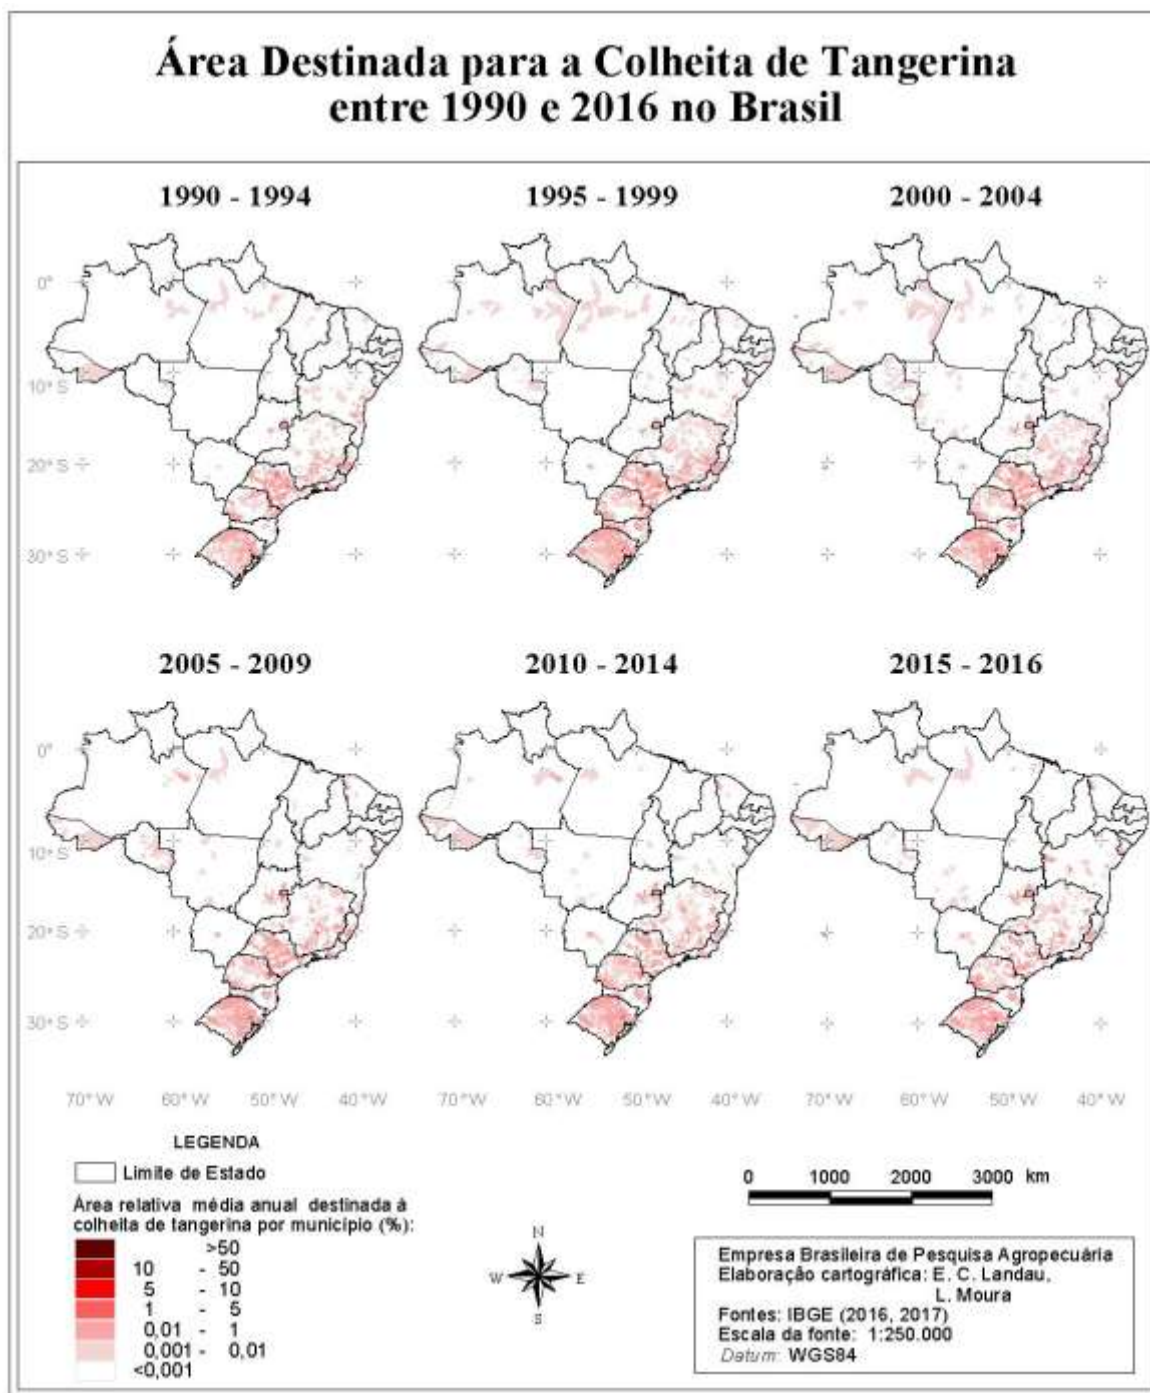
Área Destinada para a Colheita de Tangerina entre 1990 e 2016 no Brasil

1990 - 1994

1995 - 1999

2000 - 2004

0°

10° S

20° S

30° S

2005 - 2009

2010 - 2014

2015 - 2016

0°

10° S

20° S

30° S

70° W 60° W 50° W 40° W 70° W 60° W 50° W 40° W 70° W 60° W 50° W 40° W

LEGENDA

Limite de Estado

Área relativa média anual destinada à colheita de tangerina por município (%):

>50
10 - 50
5 - 10
1 - 5
0,01 - 1
0,001 - 0,01
<0,001

N
W E
S

0 1000 2000 3000 km

Empresa Brasileira de Pesquisa Agropecuária
Elaboração cartográfica: E. C. Landau, L. Moura
Fontes: IBGE (2016, 2017)
Escala da fonte: 1:250.000
Datum: WGS84